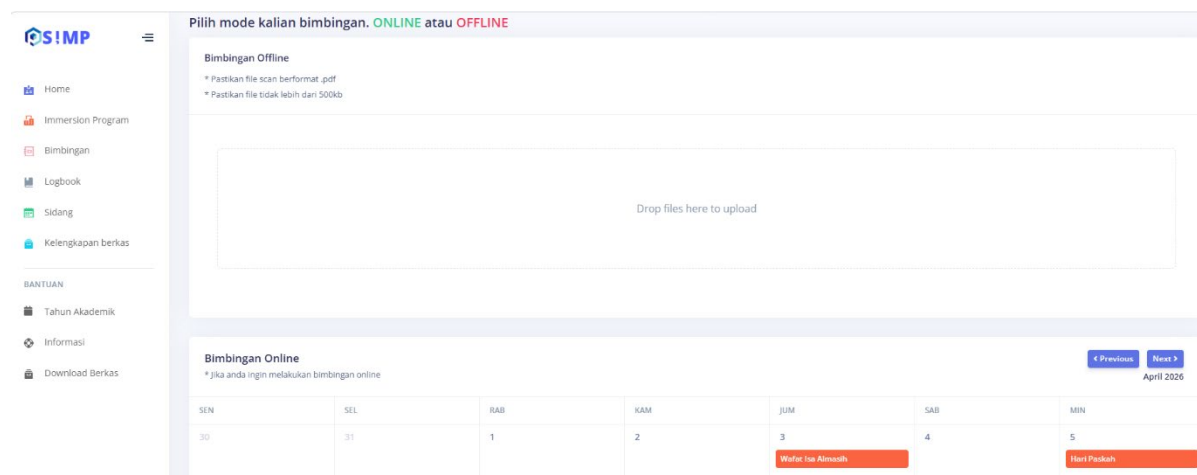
S!MP

Home

Immersion Program

Bimbingan

Logbook

Sidang

Kelengkapan berkas

BANTUAN

Tahun Akademik

Informasi

Download Berkas

Pilih mode kalian bimbingan. ONLINE atau OFFLINE

Bimbingan Offline

* Pastikan file scan berformat .pdf
* Pastikan file tidak lebih dari 500kb

Drop files here to upload

Bimbingan Online

* Jika anda ingin melakukan bimbingan online

‹ Previous Next ›

April 2026

| SEN | SEL | RAB | KAM | JUM | SAB | MIN |
|---|---|---|---|---|---|---|
| 30 | 31 | 1 | 2 | 3 Wafat Isa Almasih | 4 | 5 Hari Paskah |